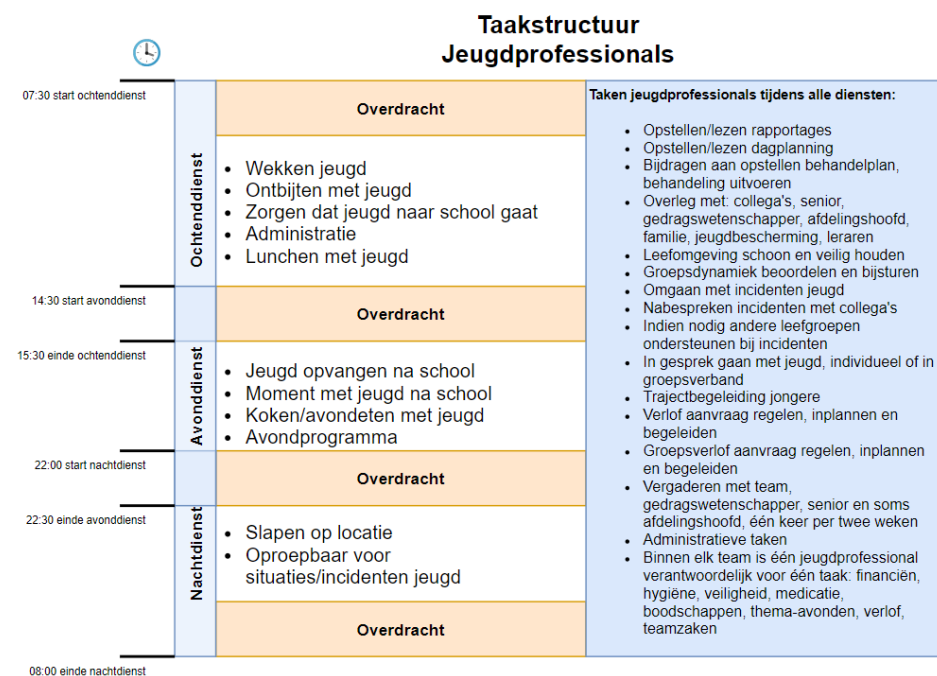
Taakstructuur
Jeugdprofessionals

07:30 start ochtenddienst

Ochtenddienst

Overdracht

- Wekken jeugd
- Ontbijten met jeugd
- Zorgen dat jeugd naar school gaat
- Administratie
- Lunchen met jeugd

14:30 start avonddienst

Overdracht

15:30 einde ochtenddienst

Avonddienst

- Jeugd opvangen na school
- Moment met jeugd na school
- Koken/avondeten met jeugd
- Avondprogramma

22:00 start nachtdienst

Overdracht

22:30 einde avonddienst

Nachtdienst

- Slapen op locatie
- Oproepbaar voor situaties/incidenten jeugd

Overdracht

08:00 einde nachtdienst

Taken jeugdprofessionals tijdens alle diensten:

- Opstellen/lezen rapportages
- Opstellen/lezen dagplanning
- Bijdragen aan opstellen behandelplan, behandeling uitvoeren
- Overleg met: collega's, senior, gedragswetenschapper, afdelingshoofd, familie, jeugdbescherming, leraren
- Leefomgeving schoon en veilig houden
- Groepsdynamiek beoordelen en bijsturen
- Omgaan met incidenten jeugd
- Nabespreken incidenten met collega's
- Indien nodig andere leefgroepen ondersteunen bij incidenten
- In gesprek gaan met jeugd, individueel of in groepsverband
- Trajectbegeleiding jongere
- Verlof aanvraag regelen, inplannen en begeleiden
- Groepsverlof aanvraag regelen, inplannen en begeleiden
- Vergaderen met team, gedragswetenschapper, senior en soms afdelingshoofd, één keer per twee weken
- Administratieve taken
- Binnen elk team is één jeugdprofessional verantwoordelijk voor één taak: financiën, hygiëne, veiligheid, medicatie, boodschappen, thema-avonden, verlof, teamzaken